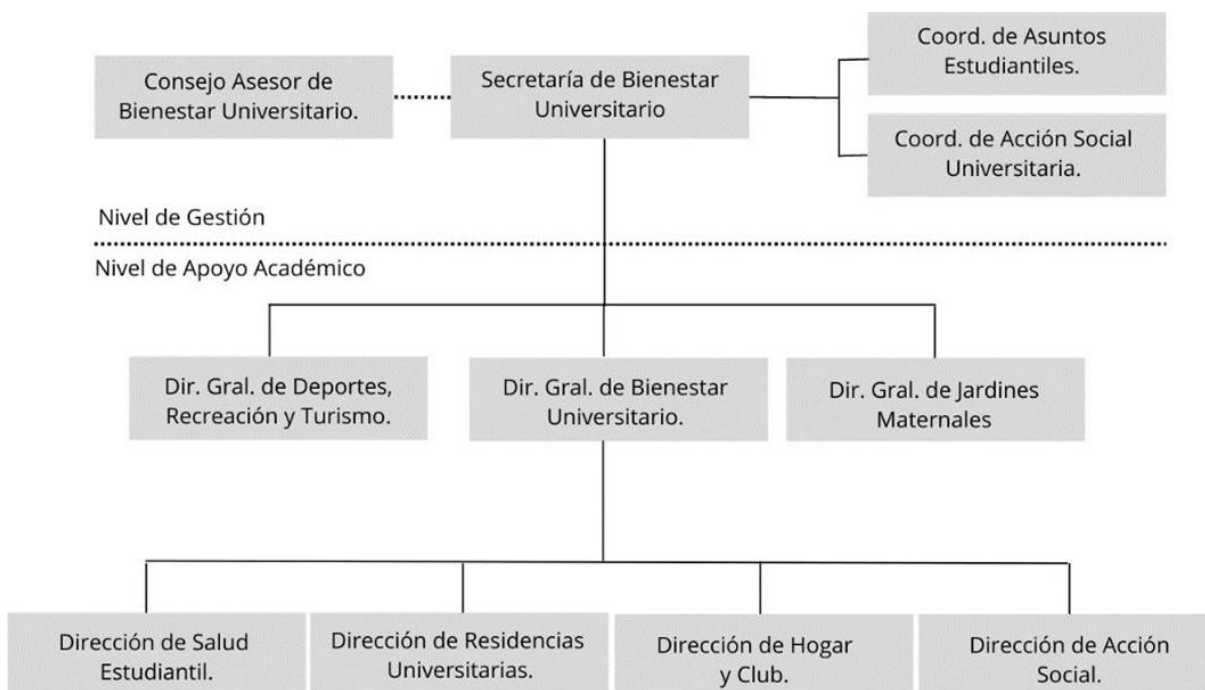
Consejo Asesor de Bienestar Universitario.

Secretaría de Bienestar Universitario

Coord. de Asuntos Estudiantiles.

Coord. de Acción Social Universitaria.

Nivel de Gestión

Nivel de Apoyo Académico

Dir. Gral. de Deportes, Recreación y Turismo.

Dir. Gral. de Bienestar Universitario.

Dir. Gral. de Jardines Maternales

Dirección de Salud Estudiantil.

Dirección de Residencias Universitarias.

Dirección de Hogar y Club.

Dirección de Acción Social.